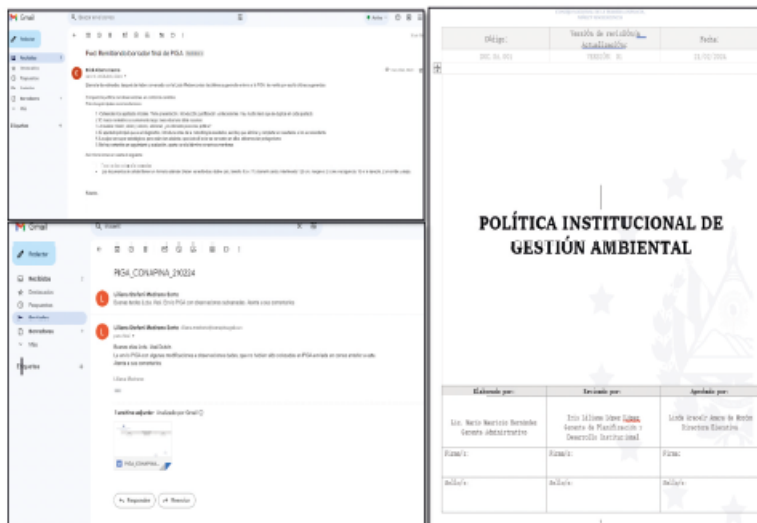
M Gmail

Redactar

Recibidos
Destacados
Pospuestos
Enviados
Borradores
Más

Etiquetas

Fwd: Remitiendo borrador final de PIGA

M Gmail

Redactar

Recibidos
Destacados
Pospuestos
Enviados
Borradores
Más

Etiquetas

PIGA_CONAPINA_2K024

Liliana Stefani Medrano Soto

Liliana Stefani Medrano Soto

Buenas días Licda. Joel Durán

Liliana Medrano

1 archivo adjunto · Analizado por Gmail

PIGA_CONAPINA

Responder
Reenviar

| Código: | Versión de revisión y Actualización | Fecha: |
|---|---|---|
| DOC.DA.001 | VERSIÓN: 01 | 15/02/2024 |

POLÍTICA INSTITUCIONAL DE GESTIÓN AMBIENTAL

| Elaborado por: | Revisado por: | Aprobado por: |
|---|---|---|
| Lic. Mario Mauricio Hernández Gerente Administrativo | Iris Liliana López López Gerente de Planificación y Desarrollo Institucional | Licda Aracely Anaya de Medina Directora Ejecutiva |
| Firma: | Firma: | Firma: |
| Sello: | Sello: | Sello: |